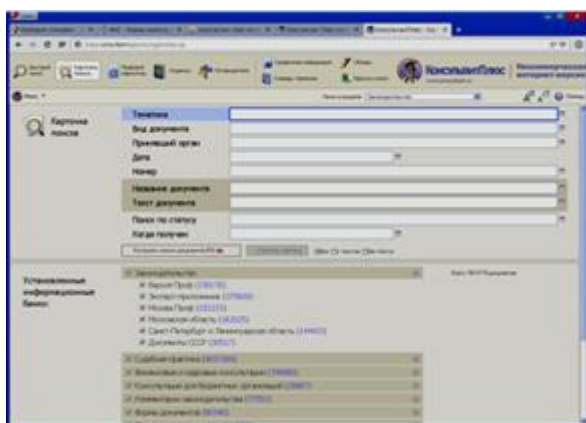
КонсультантПлюс

Карточка поиска

Тематика
Вид документа
Принявший орган
Дата
Номер
Название документа
Текст документа
Поиск по статусу
Когда получен

Установленные информационные банки

Законодательство
Версия Проф
Эксперт-приложение
Москва Проф
Московская область
Санкт-Петербург и Ленинградская область
Документы СССР

Судебная практика
Финансовые и кадровые консультации
Консультации для бюджетных организаций
Комментарии законодательства
Формы документов